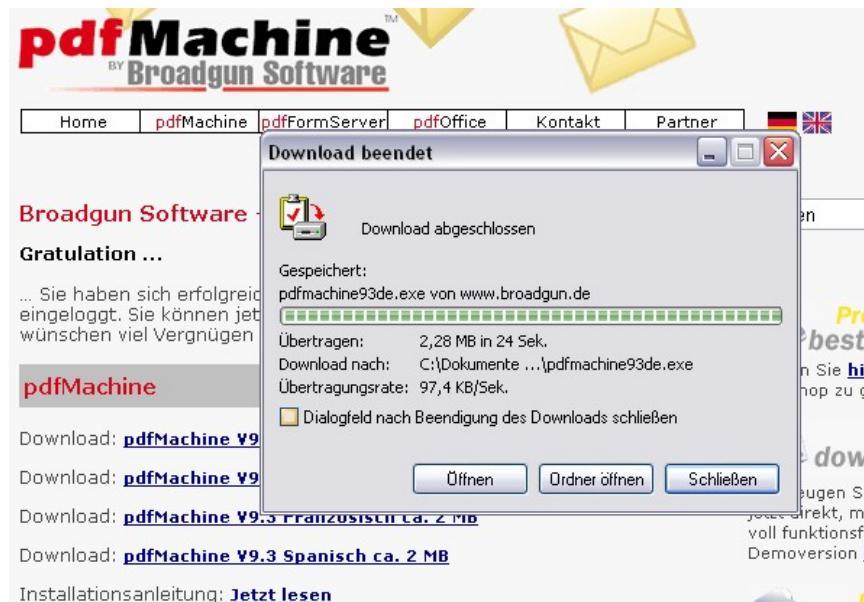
pdfMachine™
BY Broadgun Software

Home | pdfMachine | pdfFormServer | pdfOffice | Kontakt | Partner

Download beendet

Download abgeschlossen

Gespeichert:
pdfmachine93de.exe von www.broadgun.de

Übertragen: 2,28 MB in 24 Sek.
Download nach: C:\Dokumente ...\pdfmachine93de.exe
Übertragungsrate: 97,4 KB/Sek.

Dialogfeld nach Beendigung des Downloads schließen

Öffnen | Ordner öffnen | Schließen

Broadgun Software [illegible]

Gratulation ...

... Sie haben sich erfolgreic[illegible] eingeloggt. Sie können jet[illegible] wünschen viel Vergnügen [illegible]

pdfMachine

Download: pdfMachine V9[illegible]

Download: pdfMachine V9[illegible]

Download: pdfMachine V9.3 Französisch ca. 2 MB

Download: pdfMachine V9.3 Spanisch ca. 2 MB

Installationsanleitung: Jetzt lesen

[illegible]en

Pr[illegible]
best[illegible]
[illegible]n Sie hi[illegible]
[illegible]hop zu g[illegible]

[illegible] dow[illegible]
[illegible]eugen S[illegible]
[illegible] direkt, m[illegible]
voll funktionsf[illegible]
Demoversion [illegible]